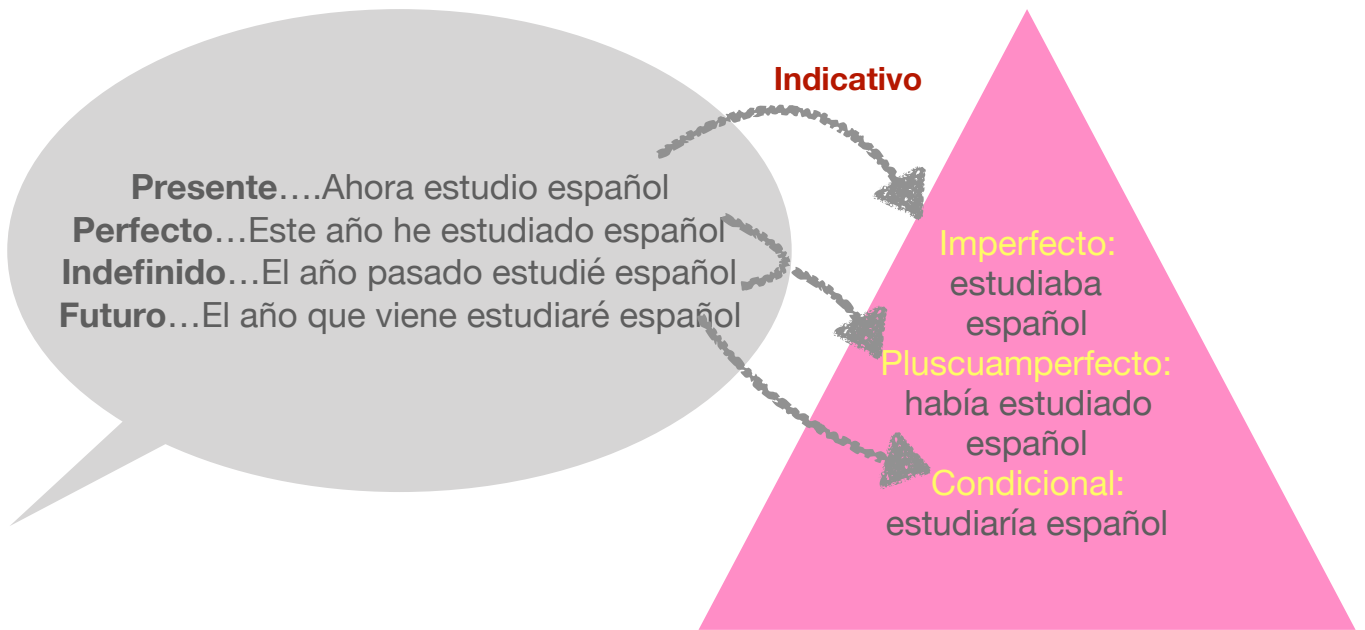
Indicativo

**Presente**….Ahora estudio español
**Perfecto**…Este año he estudiado español
**Indefinido**…El año pasado estudié español
**Futuro**…El año que viene estudiaré español

Imperfecto:
estudiaba español
Pluscuamperfecto:
había estudiado español
Condicional:
estudiaría español